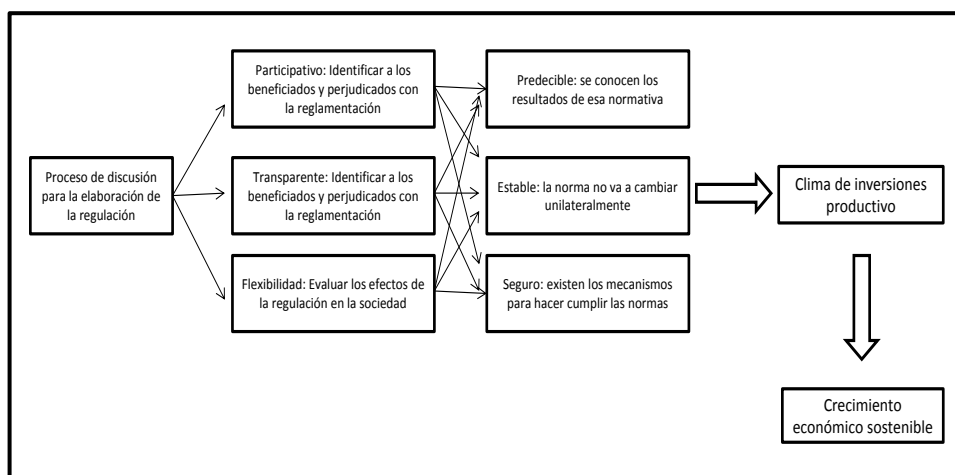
Proceso de discusión para la elaboración de la regulación

Participativo: Identificar a los beneficiados y perjudicados con la reglamentación

Transparente: Identificar a los beneficiados y perjudicados con la reglamentación

Flexibilidad: Evaluar los efectos de la regulación en la sociedad

Predecible: se conocen los resultados de esa normativa

Estable: la norma no va a cambiar unilateralmente

Seguro: existen los mecanismos para hacer cumplir las normas

Clima de inversiones productivo

Crecimiento económico sostenible